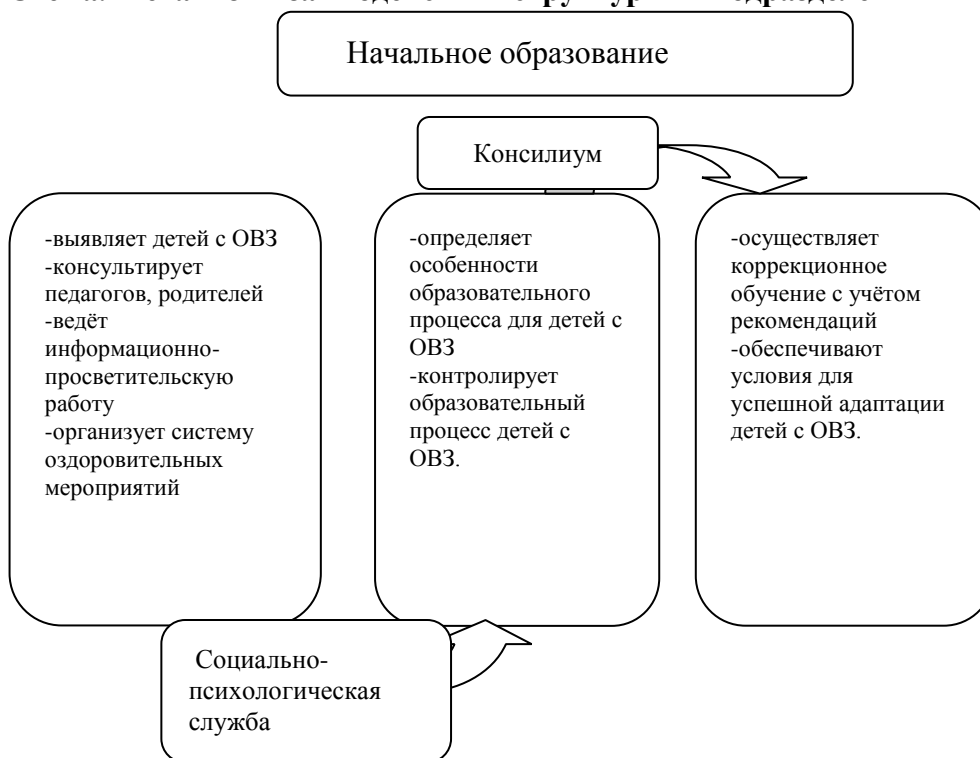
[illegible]

Начальное образование

Консилиум

-выявляет детей с ОВЗ
-консультирует педагогов, родителей
-ведёт информационно-просветительскую работу
-организует систему оздоровительных мероприятий

-определяет особенности образовательного процесса для детей с ОВЗ
-контролирует образовательный процесс детей с ОВЗ.

-осуществляет коррекционное обучение с учётом рекомендаций
-обеспечивают условия для успешной адаптации детей с ОВЗ.

Социально-психологическая служба